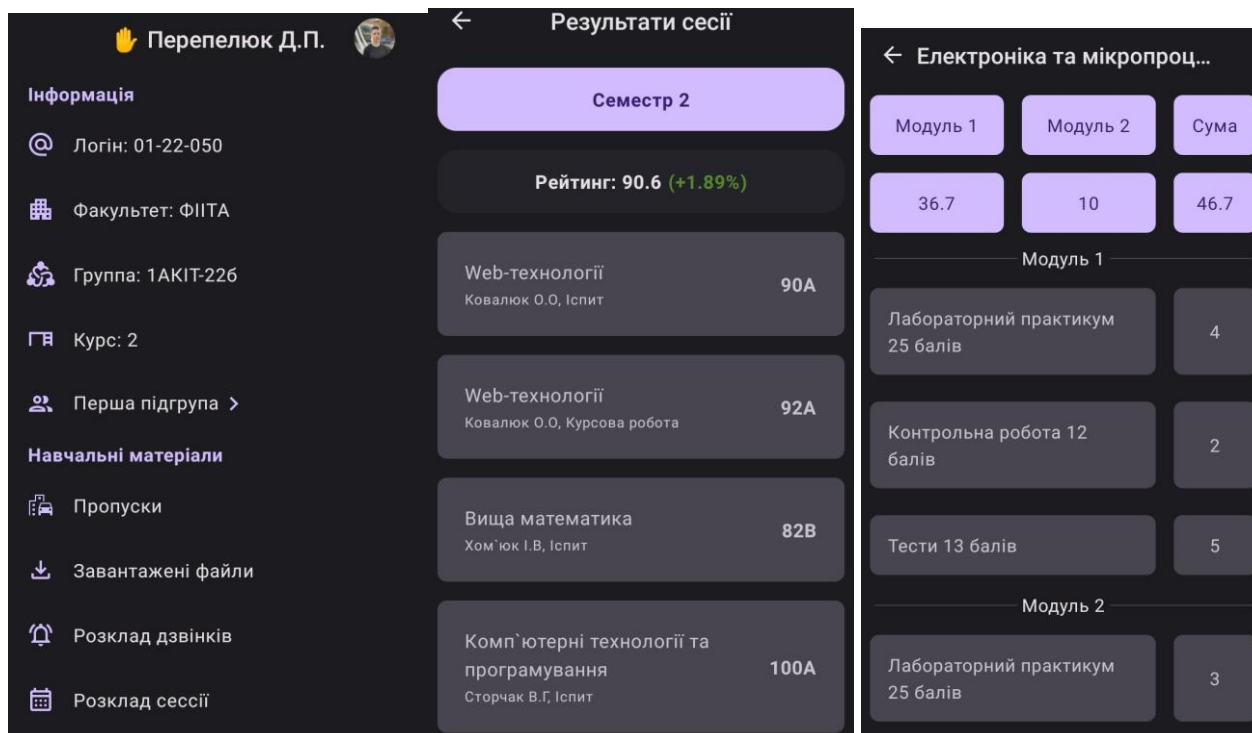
Перепелюк Д.П.

Інформація

Логін: 01-22-050

Факультет: ФІІТА

Группа: 1АКІТ-22б

Курс: 2

Перша підгрупа >

Навчальні матеріали

Пропуски

Завантажені файли

Розклад дзвінків

Розклад сессії

← Результати сесії

Семестр 2

Рейтинг: 90.6 (+1.89%)

Web-технології
Ковалюк О.О, Іспит
90A

Web-технології
Ковалюк О.О, Курсова робота
92A

Вища математика
Хом`юк І.В, Іспит
82B

Комп`ютерні технології та програмування
Сторчак В.Г, Іспит
100A

← Електроніка та мікропроц...

| Модуль 1 | Модуль 2 | Сума |
|---|---|---|
| 36.7 | 10 | 46.7 |

Модуль 1

Лабораторний практикум 25 балів
4

Контрольна робота 12 балів
2

Тести 13 балів
5

Модуль 2

Лабораторний практикум 25 балів
3